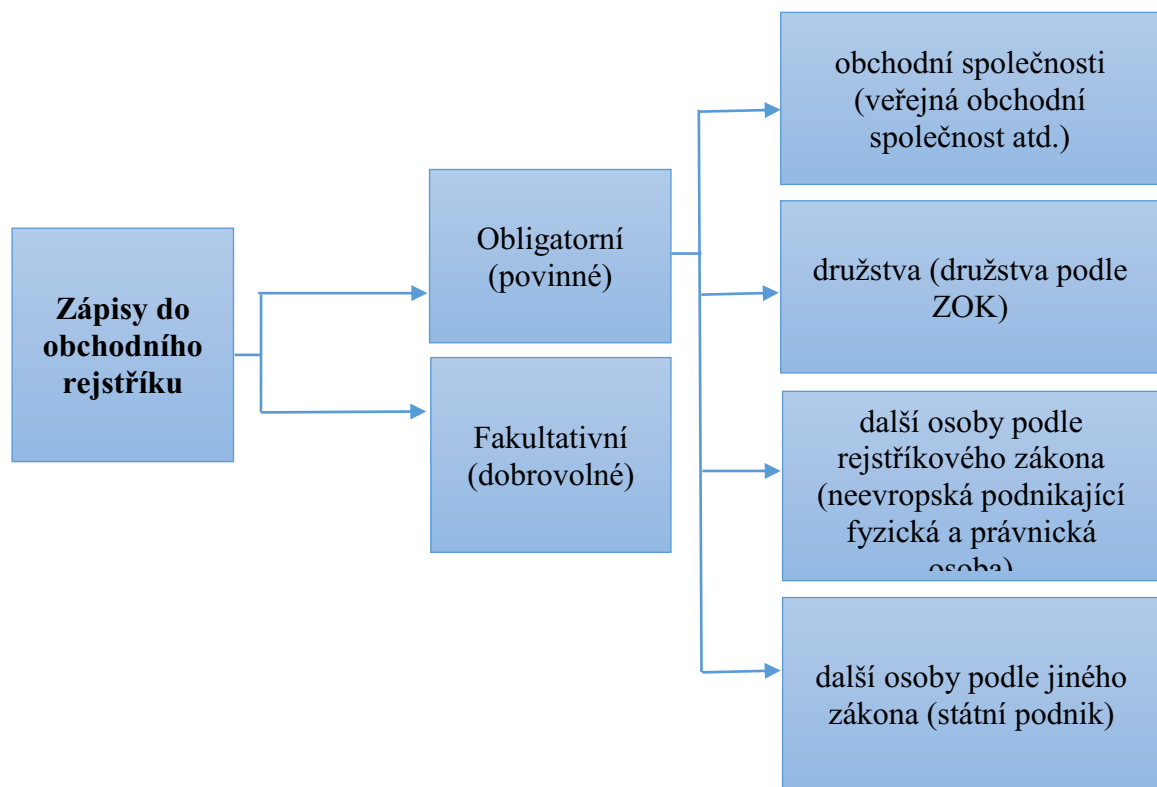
Zápisy do obchodního rejstříku

Obligatorní (povinné)

Fakultativní (dobrovolné)

obchodní společnosti (veřejná obchodní společnost atd.)

družstva (družstva podle ZOK)

další osoby podle rejstříkového zákona (neevropská podnikající fyzická a právnická osoba)

další osoby podle jiného zákona (státní podnik)